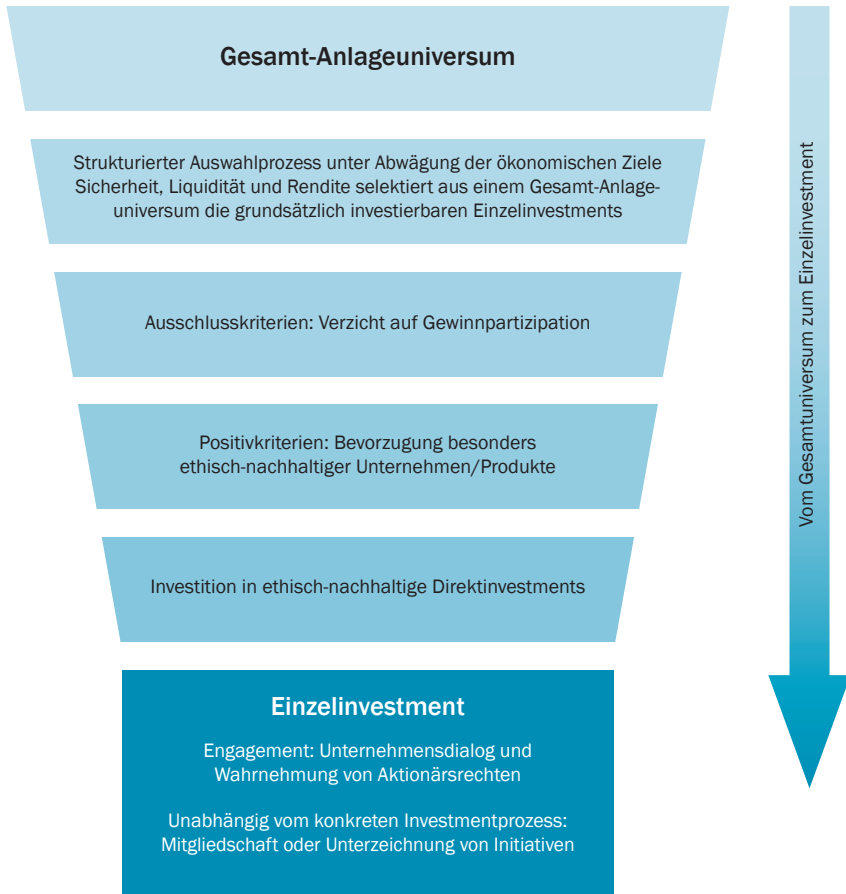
Gesamt-Anlageuniversum

Strukturierter Auswahlprozess unter Abwägung der ökonomischen Ziele Sicherheit, Liquidität und Rendite selektiert aus einem Gesamt-Anlageuniversum die grundsätzlich investierbaren Einzelinvestments

Ausschlusskriterien: Verzicht auf Gewinnpartizipation

Positivkriterien: Bevorzugung besonders ethisch-nachhaltiger Unternehmen/Produkte

Investition in ethisch-nachhaltige Direktinvestments

Einzelinvestment

Engagement: Unternehmensdialog und Wahrnehmung von Aktionärsrechten

Unabhängig vom konkreten Investmentprozess: Mitgliedschaft oder Unterzeichnung von Initiativen

Vom Gesamtuniversum zum Einzelinvestment